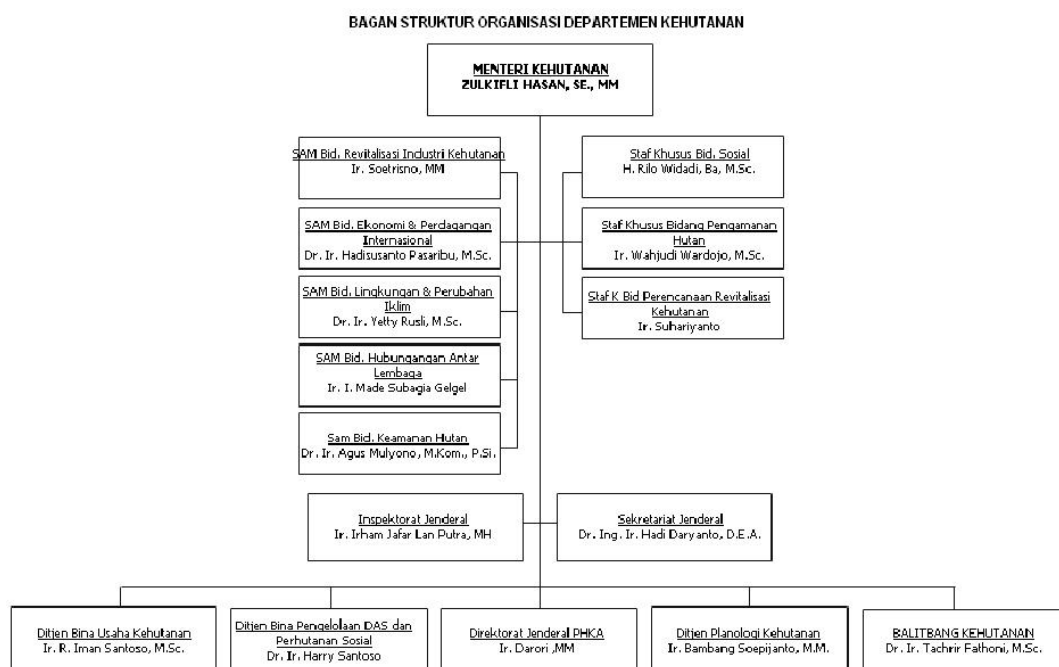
BAGAN STRUKTUR ORGANISASI DEPARTEMEN KEHUTANAN

MENTERI KEHUTANAN
ZULKIFLI HASAN, SE., MM

SAM Bid. Revitalisasi Industri Kehutanan
Ir. Soetrisno, MM

SAM Bid. Ekonomi & Perdagangan Internasional
Dr. Ir. Hadisusanto Pasaribu, M.Sc.

SAM Bid. Lingkungan & Perubahan Iklim
Dr. Ir. Yetty Rusli, M.Sc.

SAM Bid. Hubungangan Antar Lembaga
Ir. I. Made Subagia Gelgel

Sam Bid. Keamanan Hutan
Dr. Ir. Agus Mulyono, M.Kom., P.Si.

Staf Khusus Bid. Sosial
H. Rilo Widadi, Ba, M.Sc.

Staf Khusus Bidang Pengamanan Hutan
Ir. Wahjudi Wardojo, M.Sc.

Staf K Bid Perencanaan Revitalisasi Kehutanan
Ir. Suhariyanto

Inspektorat Jenderal
Ir. Irham Jafar Lan Putra, MH

Sekretariat Jenderal
Dr. Ing. Ir. Hadi Daryanto, D.E.A.

Ditjen Bina Usaha Kehutanan
Ir. R. Iman Santoso, M.Sc.

Ditjen Bina Pengelolaan DAS dan Perhutanan Sosial
Dr. Ir. Harry Santoso

Direktorat Jenderal PHKA
Ir. Darori ,MM

Ditjen Planologi Kehutanan
Ir. Bambang Soepijanto, M.M.

BALITBANG KEHUTANAN
Dr. Ir. Tachrir Fathoni, M.Sc.